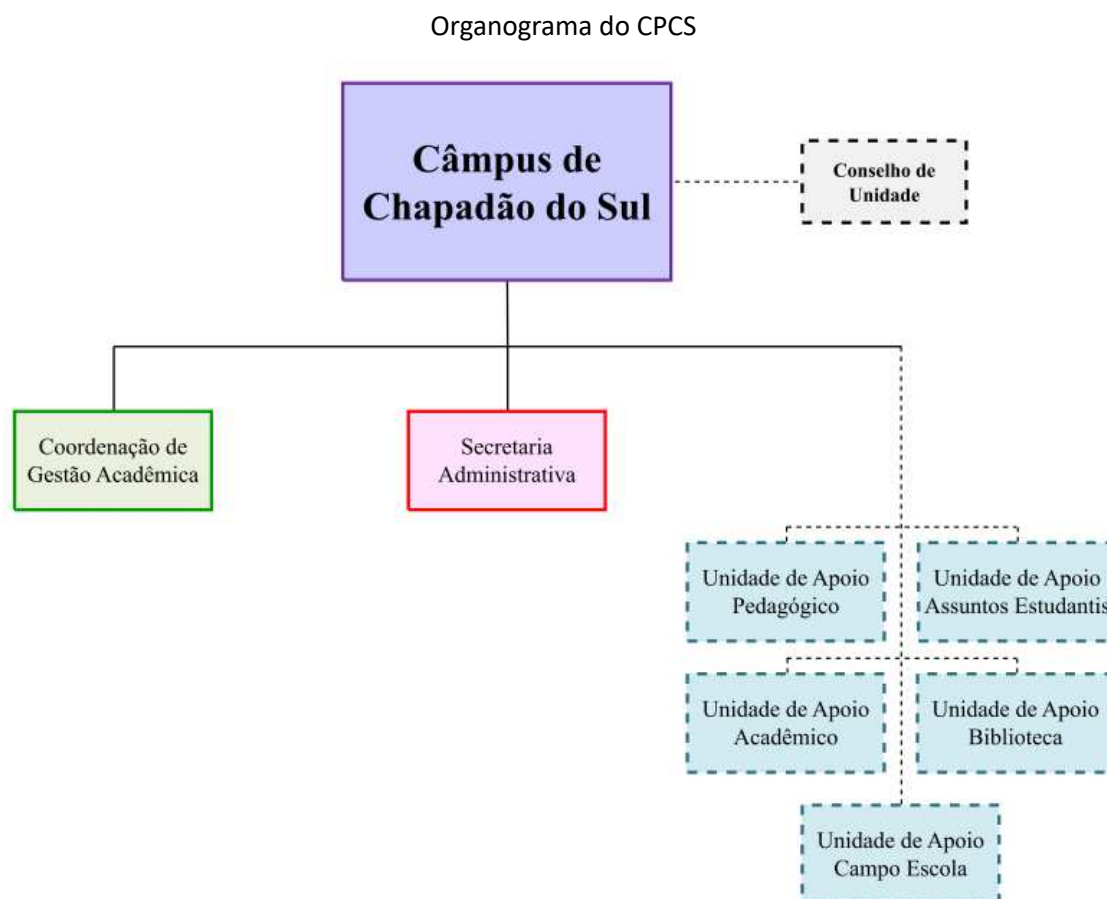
Organograma do CPCS

Câmpus de Chapadão do Sul

Conselho de Unidade

Coordenação de Gestão Acadêmica

Secretaria Administrativa

Unidade de Apoio Pedagógico

Unidade de Apoio Assuntos Estudantis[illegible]

Unidade de Apoio Acadêmico

Unidade de Apoio Biblioteca

Unidade de Apoio Campo Escola